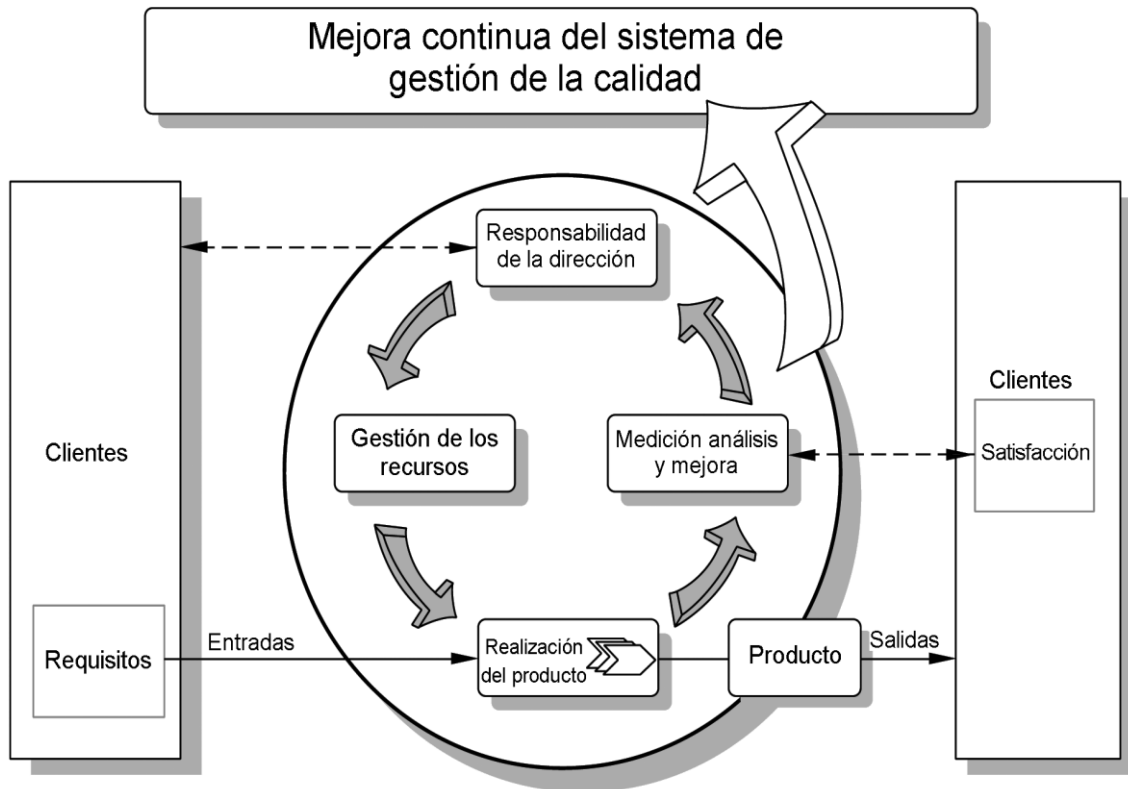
Mejora continua del sistema de gestión de la calidad

Clientes

Requisitos

Entradas

Responsabilidad de la dirección

Gestión de los recursos

Medición análisis y mejora

Realización del producto

Producto

Salidas

Clientes

Satisfacción